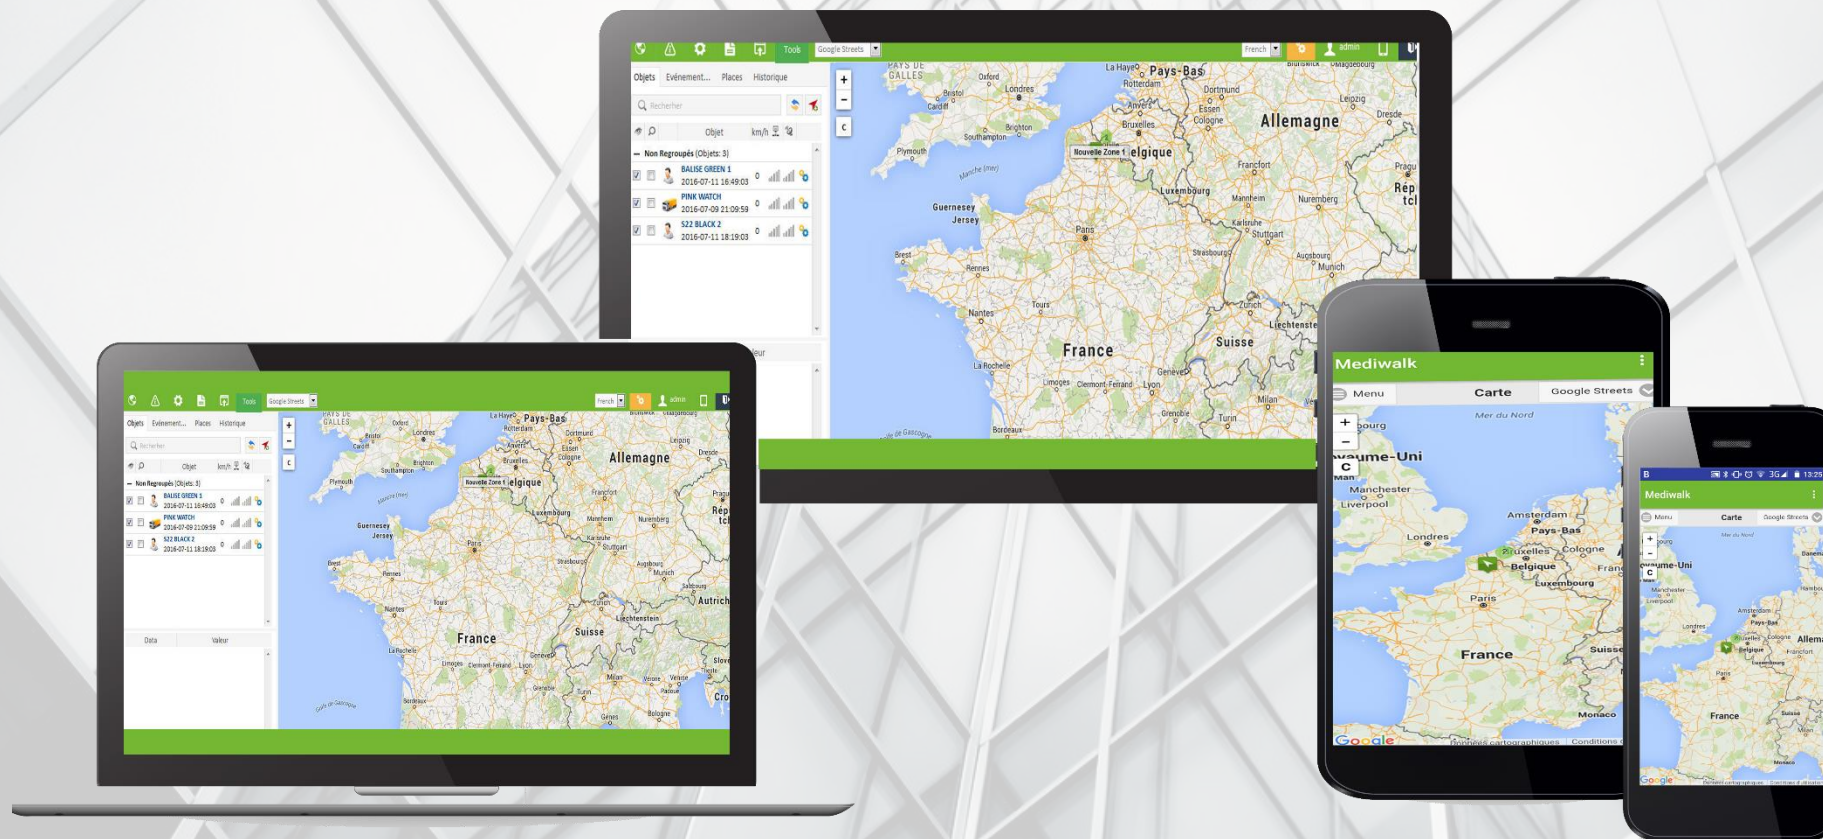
Tools Google Streets French admin

Objets Evénement... Places Historique

Recherher

Objet km/h

Non Regroupés (Objets: 3)

BALISE GREEN 1 2016-07-11 16:49:03 0

PINK WATCH 2016-07-09 21:09:59 0

S22 BLACK 2 2016-07-11 18:19:03 0

Pays-Bas Allemagne Belgique Nouvelle Zone 1 Luxembourg France Suisse Guernesey Jersey Paris Londres Nantes Bordeaux

Tools Google Streets French admin

Objets Evénement... Places Historique

Recherher

Objet km/h

Non Regroupés (Objets: 3)

BALISE GREEN 1 2016-07-11 16:49:03

PINK WATCH 2016-07-09 21:09:59

S22 BLACK 2 2016-07-11 18:19:03

Data Valeur

Allemagne France Suisse

Mediwalk

Menu Carte Google Streets

Mer du Nord

Manchester Liverpool Londres Amsterdam Pays-Bas Belgique Luxembourg Paris France Suisse Monaco

Google

Mediwalk

Menu Carte Google Streets

France